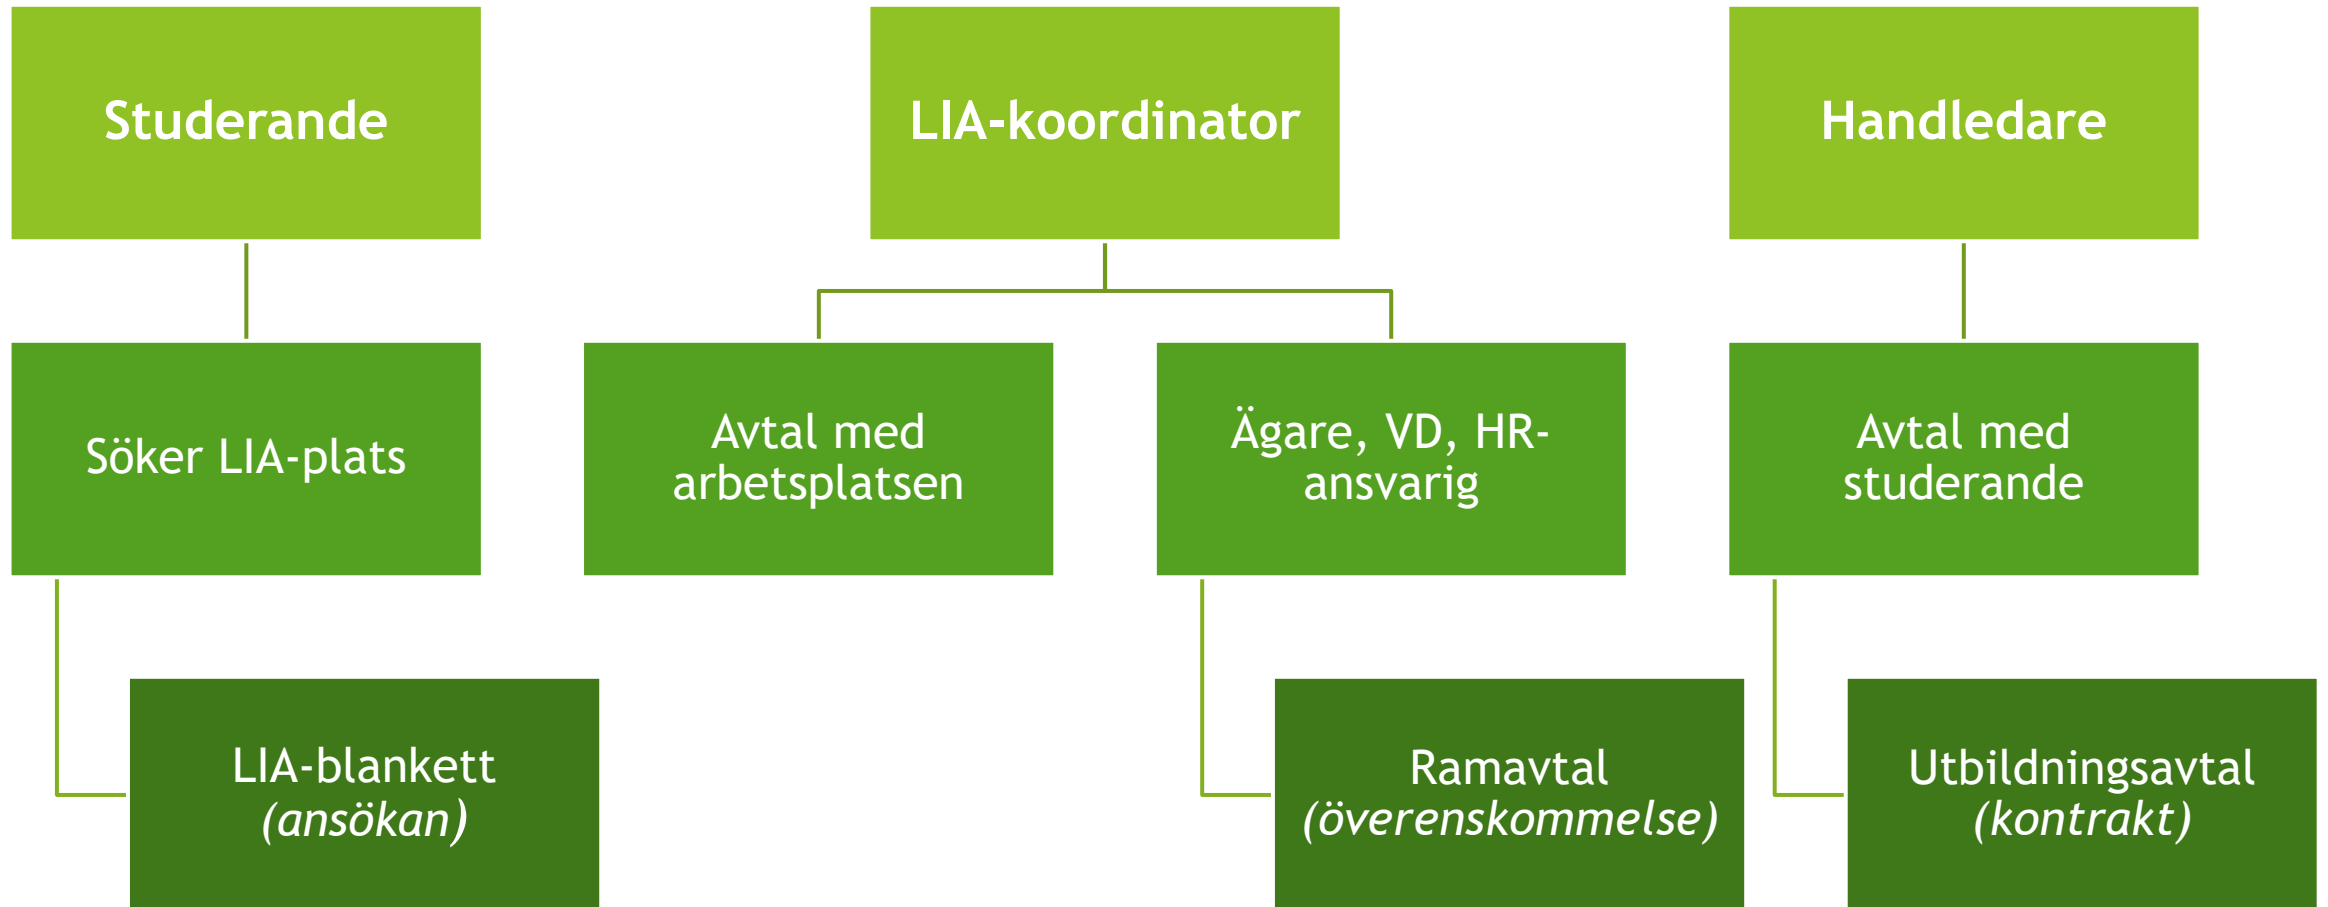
Studerande

Söker LIA-plats

LIA-blankett
*(ansökan)*

LIA-koordinator

Avtal med arbetsplatsen

Ägare, VD, HR-ansvarig

Ramavtal
*(överenskommelse)*

Handledare

Avtal med studerande

Utbildningsavtal
*(kontrakt)*